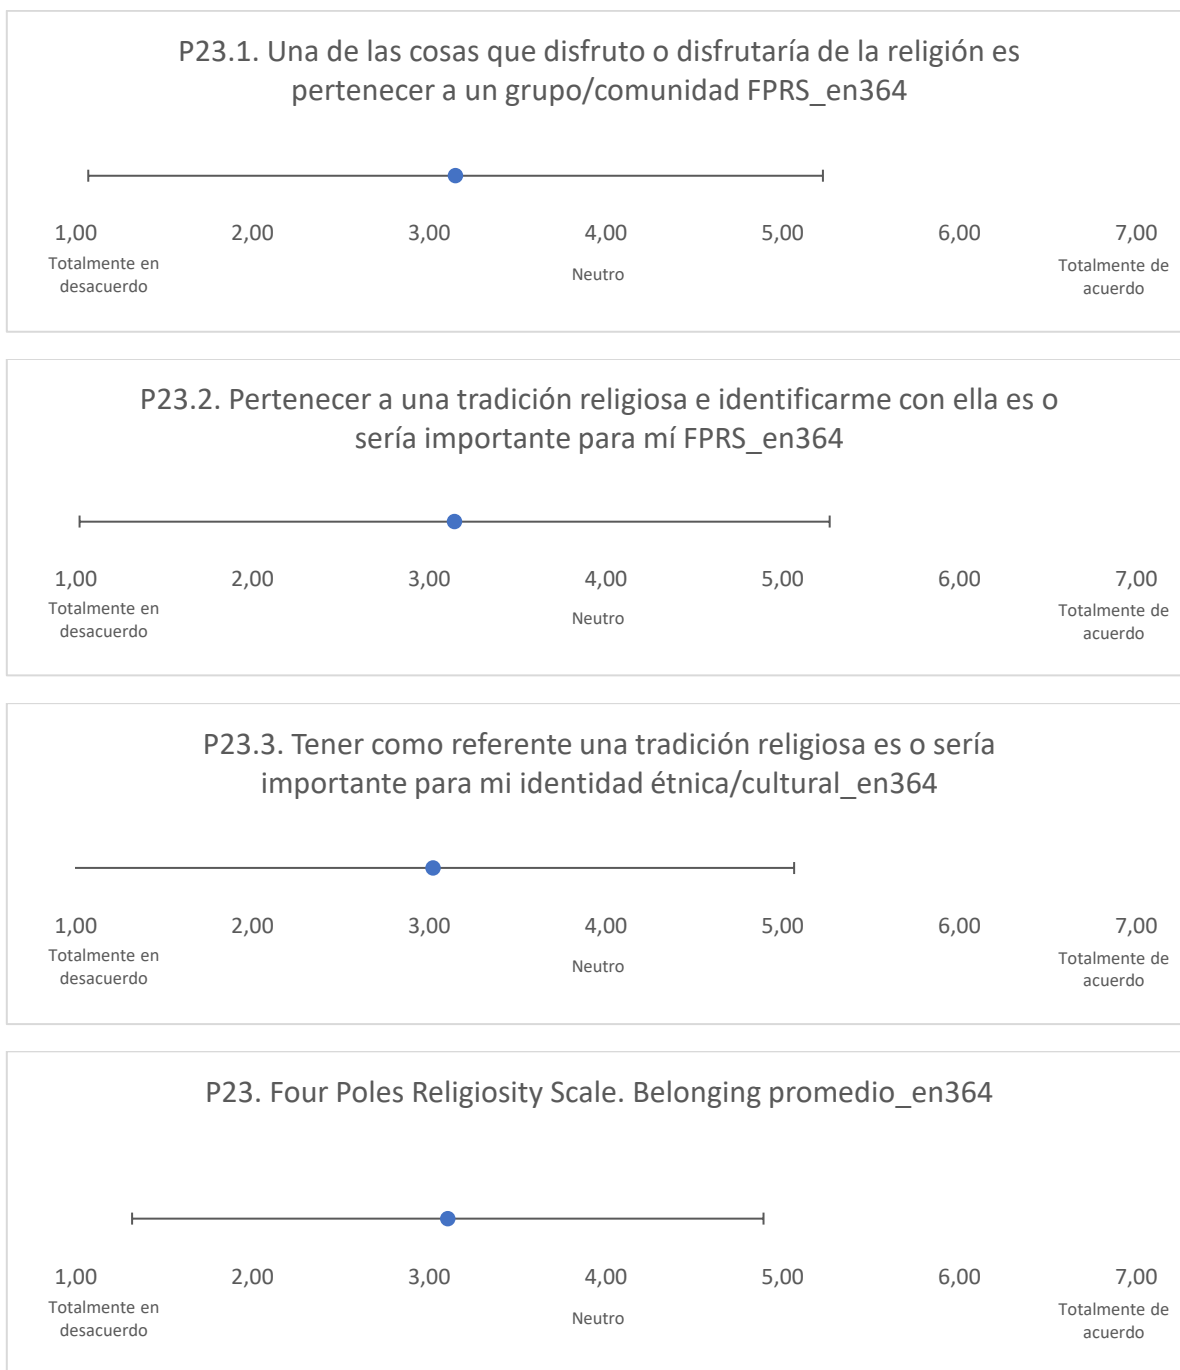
P23.1. Una de las cosas que disfruto o disfrutaría de la religión es pertenecer a un grupo/comunidad FPRS_en364

1,00
Totalmente en desacuerdo

2,00

3,00

4,00
Neutro

5,00

6,00

7,00
Totalmente de acuerdo

P23.2. Pertenecer a una tradición religiosa e identificarme con ella es o sería importante para mí FPRS_en364

1,00
Totalmente en desacuerdo

2,00

3,00

4,00
Neutro

5,00

6,00

7,00
Totalmente de acuerdo

P23.3. Tener como referente una tradición religiosa es o sería importante para mi identidad étnica/cultural_en364

1,00
Totalmente en desacuerdo

2,00

3,00

4,00
Neutro

5,00

6,00

7,00
Totalmente de acuerdo

P23. Four Poles Religiosity Scale. Belonging promedio_en364

1,00
Totalmente en desacuerdo

2,00

3,00

4,00
Neutro

5,00

6,00

7,00
Totalmente de acuerdo